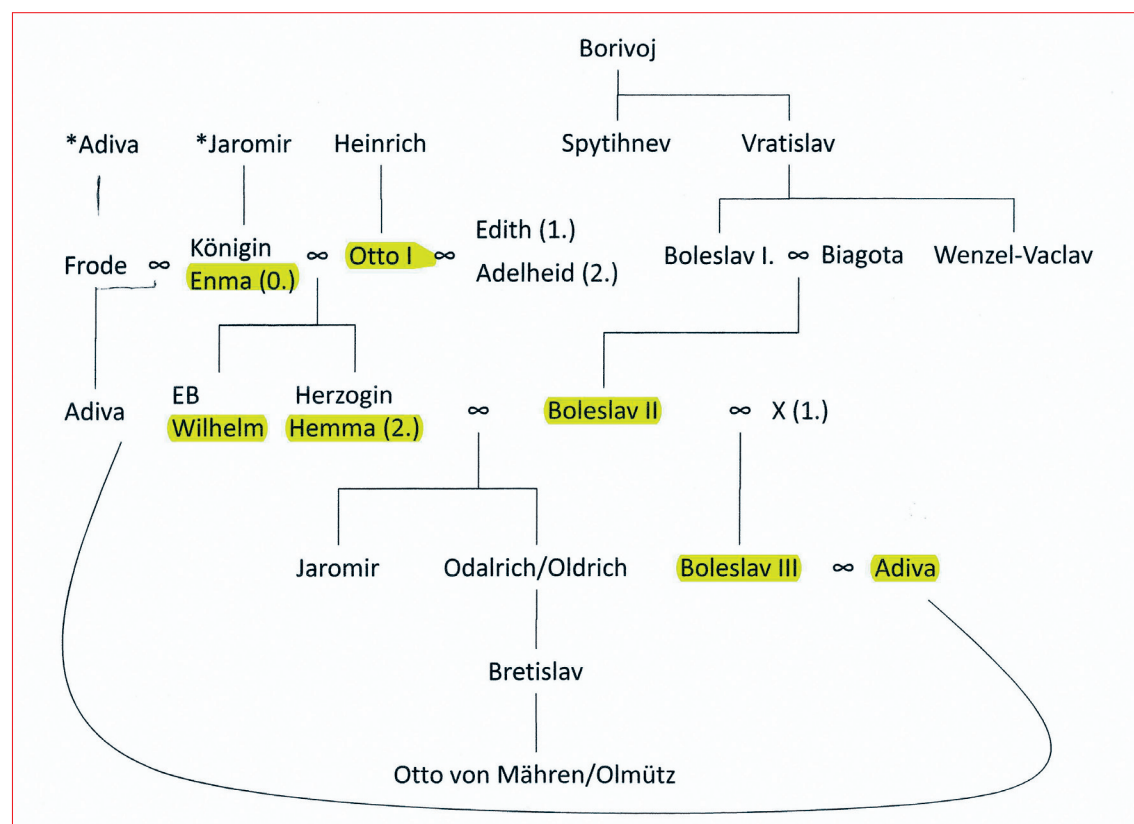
Borivoj

*Adiva

*Jaromir

Heinrich

Spytihnev

Vratislav

Frode ∞ Königin Enma (0.) ∞ Otto I ∞ Edith (1.) Adelheid (2.)

Boleslav I. ∞ Biagota

Wenzel-Vaclav

Adiva

EB Wilhelm

Herzogin Hemma (2.) ∞ Boleslav II ∞ X (1.)

Jaromir

Odalrich/Oldrich

Boleslav III ∞ Adiva

Bretislav

Otto von Mähren/Olmütz